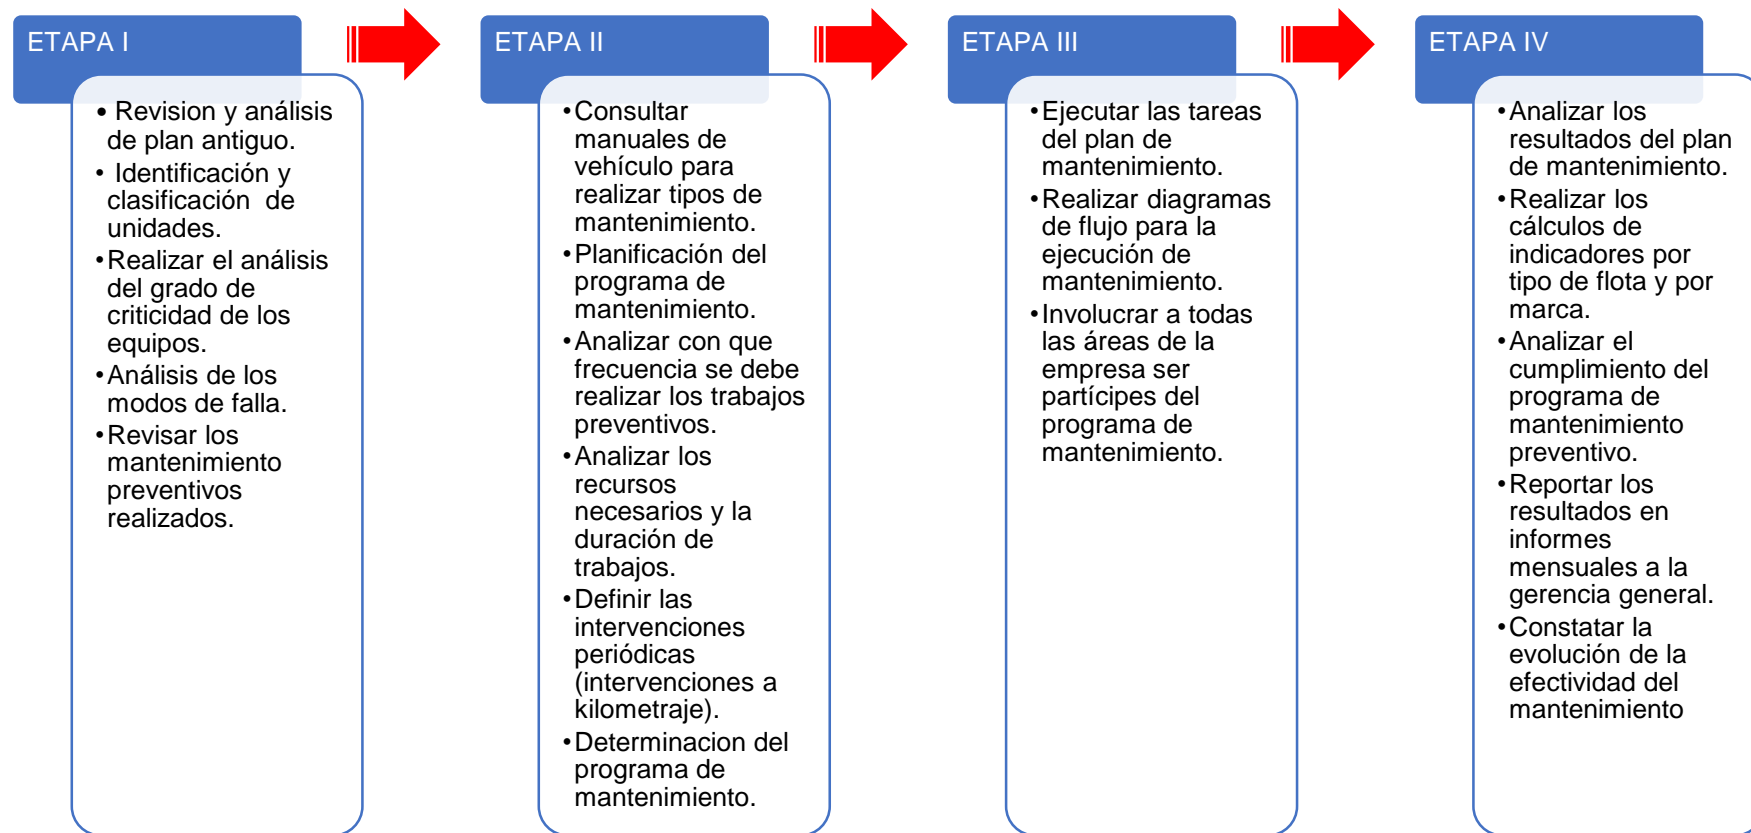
ETAPA I

• Revision y análisis de plan antiguo.
• Identificación y clasificación de unidades.
• Realizar el análisis del grado de criticidad de los equipos.
• Análisis de los modos de falla.
• Revisar los mantenimiento preventivos realizados.

ETAPA II

• Consultar manuales de vehículo para realizar tipos de mantenimiento.
• Planificación del programa de mantenimiento.
• Analizar con que frecuencia se debe realizar los trabajos preventivos.
• Analizar los recursos necesarios y la duración de trabajos.
• Definir las intervenciones periódicas (intervenciones a kilometraje).
• Determinacion del programa de mantenimiento.

ETAPA III

• Ejecutar las tareas del plan de mantenimiento.
• Realizar diagramas de flujo para la ejecución de mantenimiento.
• Involucrar a todas las áreas de la empresa ser partícipes del programa de mantenimiento.

ETAPA IV

• Analizar los resultados del plan de mantenimiento.
• Realizar los cálculos de indicadores por tipo de flota y por marca.
• Analizar el cumplimiento del programa de mantenimiento preventivo.
• Reportar los resultados en informes mensuales a la gerencia general.
• Constatar la evolución de la efectividad del mantenimiento